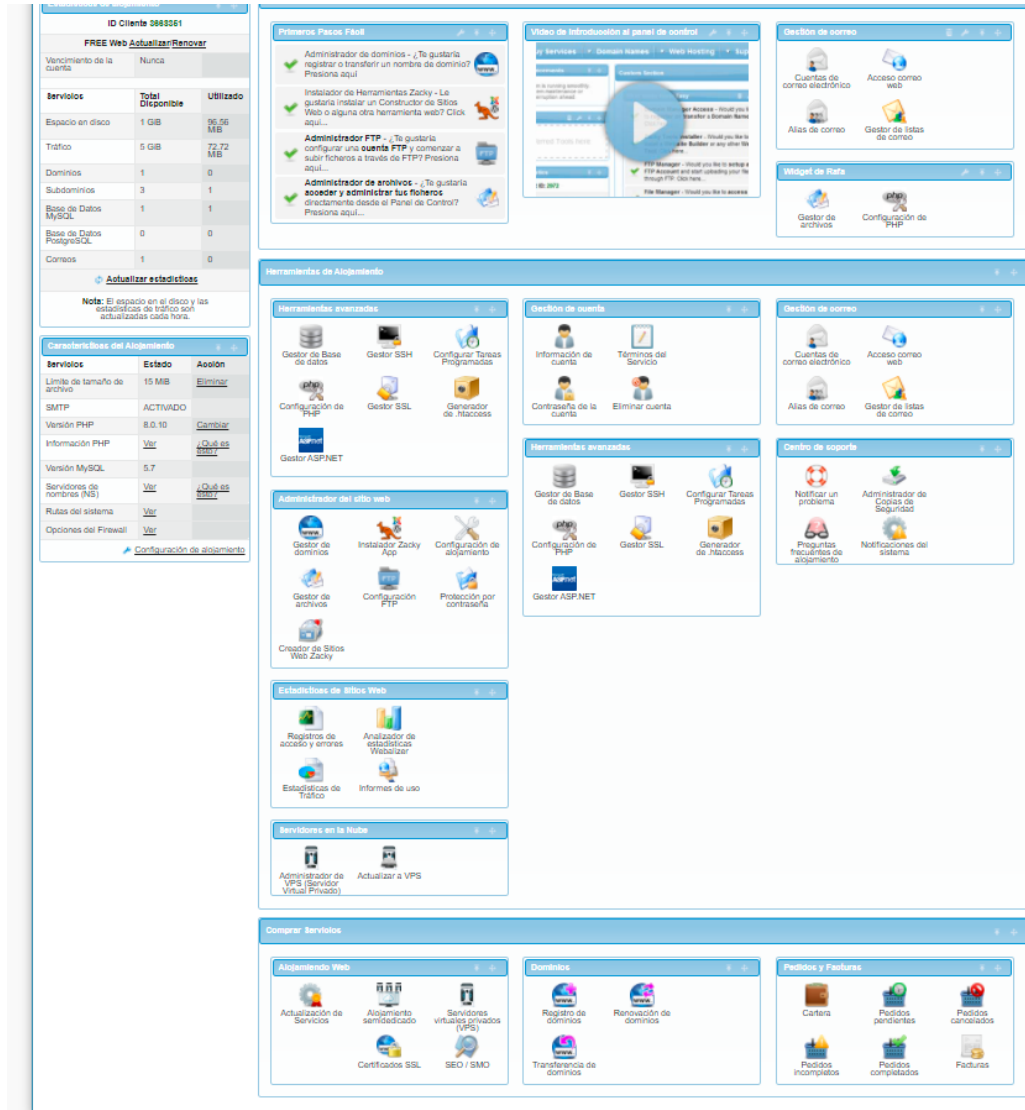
ID Cliente 3663351

FREE Web Actualizar/Renovar

| Vencimiento de la cuenta | Nunca | |
|---|---|---|
| Servicios | Total Disponible | Utilizado |
| Espacio en disco | 1 GiB | 96.56 MiB |
| Tráfico | 5 GiB | 72.72 MiB |
| Dominios | 1 | 0 |
| Subdominios | 3 | 1 |
| Base de Datos MySQL | 1 | 1 |
| Base de Datos PostgreSQL | 0 | 0 |
| Correos | 1 | 0 |

Actualizar estadísticas

Nota: El espacio en el disco y las estadísticas de tráfico son actualizadas cada hora.

Características del Alojamiento

| Servicios | Estado | Acción |
|---|---|---|
| Límite de tamaño de archivo | 15 MiB | Eliminar |
| SMTP | ACTIVADO | |
| Versión PHP | 8.0.10 | Cambiar |
| Información PHP | Ver | ¿Qué es esto? |
| Versión MySQL | 5.7 | |
| Servidores de nombres (NS) | Ver | ¿Qué es esto? |
| Rutas del sistema | Ver | |
| Opciones del Firewall | Ver | |

Configuración de alojamiento

Primeros Pasos Fácil

Administrador de dominios - ¿Te gustaría registrar o transferir un nombre de dominio? Presiona aquí

Instalador de Herramientas Zacky - Le gustaría instalar un Constructor de Sitios Web o alguna otra herramienta web? Click aquí...

Administrador FTP - ¿Te gustaría configurar una cuenta FTP y comenzar a subir ficheros a través de FTP? Presiona aquí...

Administrador de archivos - ¿Te gustaría acceder y administrar tus ficheros directamente desde el Panel de Control? Presiona aquí...

Video de introducción al panel de control

Gestión de correo
Cuentas de correo electrónico
Acceso correo web
Alias de correo
Gestor de listas de correo

Widget de Rafa
Gestor de archivos
Configuración de PHP

Herramientas de Alojamiento

Herramientas avanzadas
Gestor de Base de datos
Gestor SSH
Configurar Tareas Programadas
Configuración de PHP
Gestor SSL
Generador de .htaccess
Gestor ASP.NET

Gestión de cuenta
Información de cuenta
Términos del Servicio
Contraseña de la cuenta
Eliminar cuenta

Gestión de correo
Cuentas de correo electrónico
Acceso correo web
Alias de correo
Gestor de listas de correo

Administrador del sitio web
Gestor de dominios
Instalador Zacky App
Configuración de alojamiento
Gestor de archivos
Configuración FTP
Protección por contraseña
Creador de Sitios Web Zacky

Herramientas avanzadas
Gestor de Base de datos
Gestor SSH
Configurar Tareas Programadas
Configuración de PHP
Gestor SSL
Generador de .htaccess
Gestor ASP.NET

Centro de soporte
Notificar un problema
Administrador de Copias de Seguridad
Preguntas frecuentes de alojamiento
Notificaciones del sistema

Estadísticas de Sitios Web
Registros de acceso y errores
Analizador de estadísticas Webalizer
Estadísticas de Tráfico
Informes de uso

Servidores en la Nube
Administrador de VPS (Servidor Virtual Privado)
Actualizar a VPS

Comprar Servicios

Alojamiento Web
Actualización de Servicios
Alojamiento semidedicado
Servidores virtuales privados (VPS)
Certificados SSL
SEO / SMO

Dominios
Registro de dominios
Renovación de dominios
Transferencia de dominios

Pedidos y Facturas
Cartera
Pedidos pendientes
Pedidos cancelados
Pedidos incompletos
Pedidos completados
Facturas